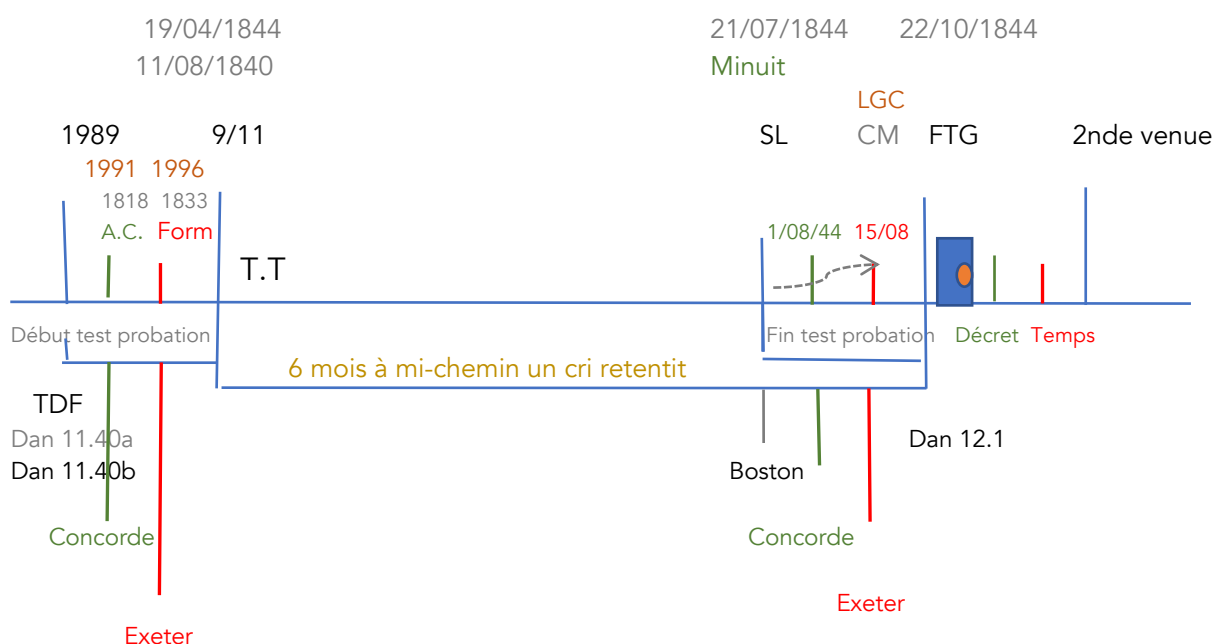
19/04/1844
11/08/1840

21/07/1844
Minuit

22/10/1844

LGC
CM

1989 9/11
1991 1996
1818 1833
A.C. Form

SL FTG 2nde venue

1/08/44 15/08

T.T

Début test probation

Fin test probation

Décret Temps

6 mois à mi-chemin un cri retentit

TDF
Dan 11.40a
Dan 11.40b

Concorde

Exeter

Boston

Dan 12.1

Concorde

Exeter